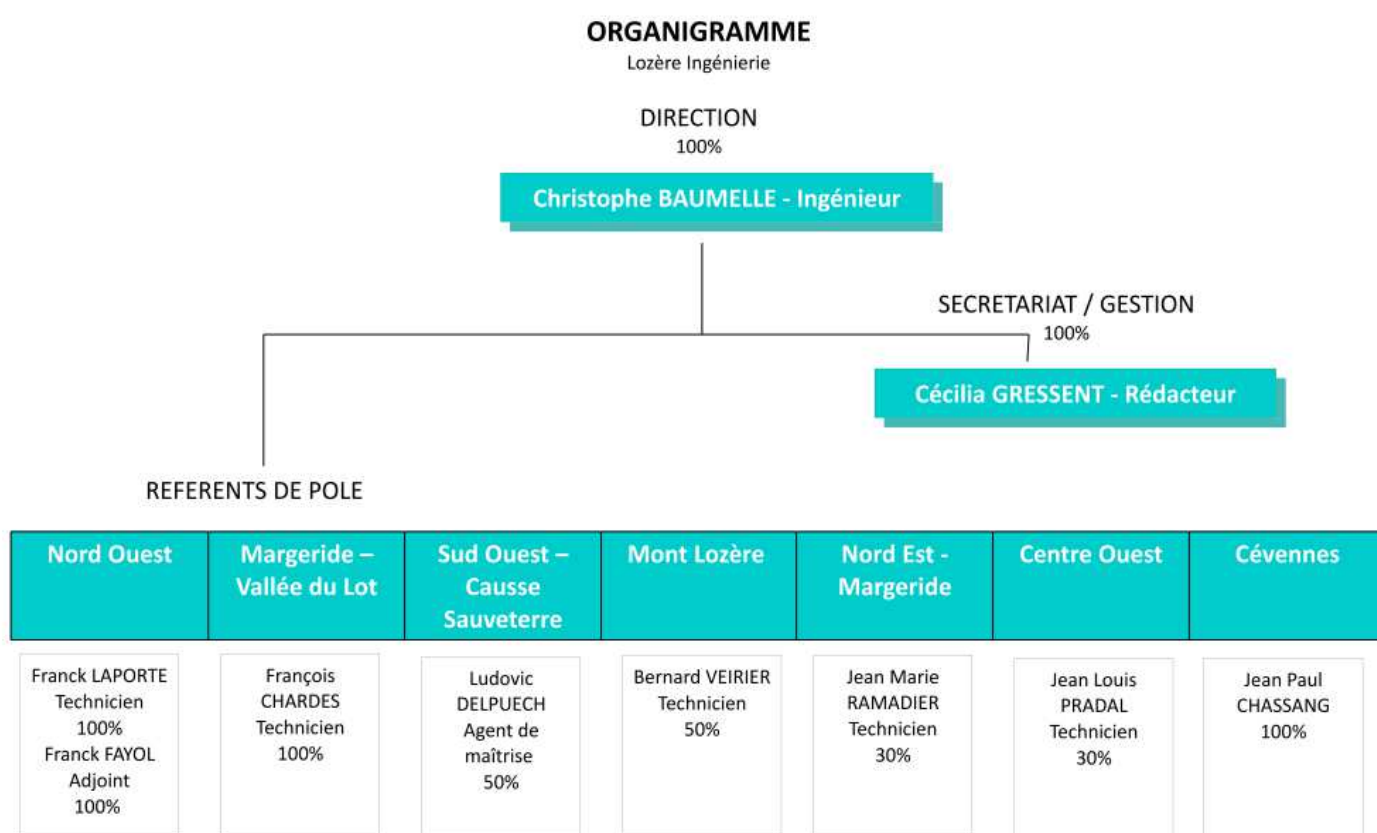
ORGANIGRAMME
Lozère Ingénierie

DIRECTION
100%

Christophe BAUMELLE - Ingénieur

SECRETARIAT / GESTION
100%

Cécilia GRESSENT - Rédacteur

REFERENTS DE POLE

| Nord Ouest | Margeride – Vallée du Lot | Sud Ouest – Causse Sauveterre | Mont Lozère | Nord Est - Margeride | Centre Ouest | Cévennes |
|---|---|---|---|---|---|---|
| Franck LAPORTE Technicien 100% Franck FAYOL Adjoint 100% | François CHARDES Technicien 100% | Ludovic DELPUECH Agent de maîtrise 50% | Bernard VEIRIER Technicien 50% | Jean Marie RAMADIER Technicien 30% | Jean Louis PRADAL Technicien 30% | Jean Paul CHASSANG 100% |